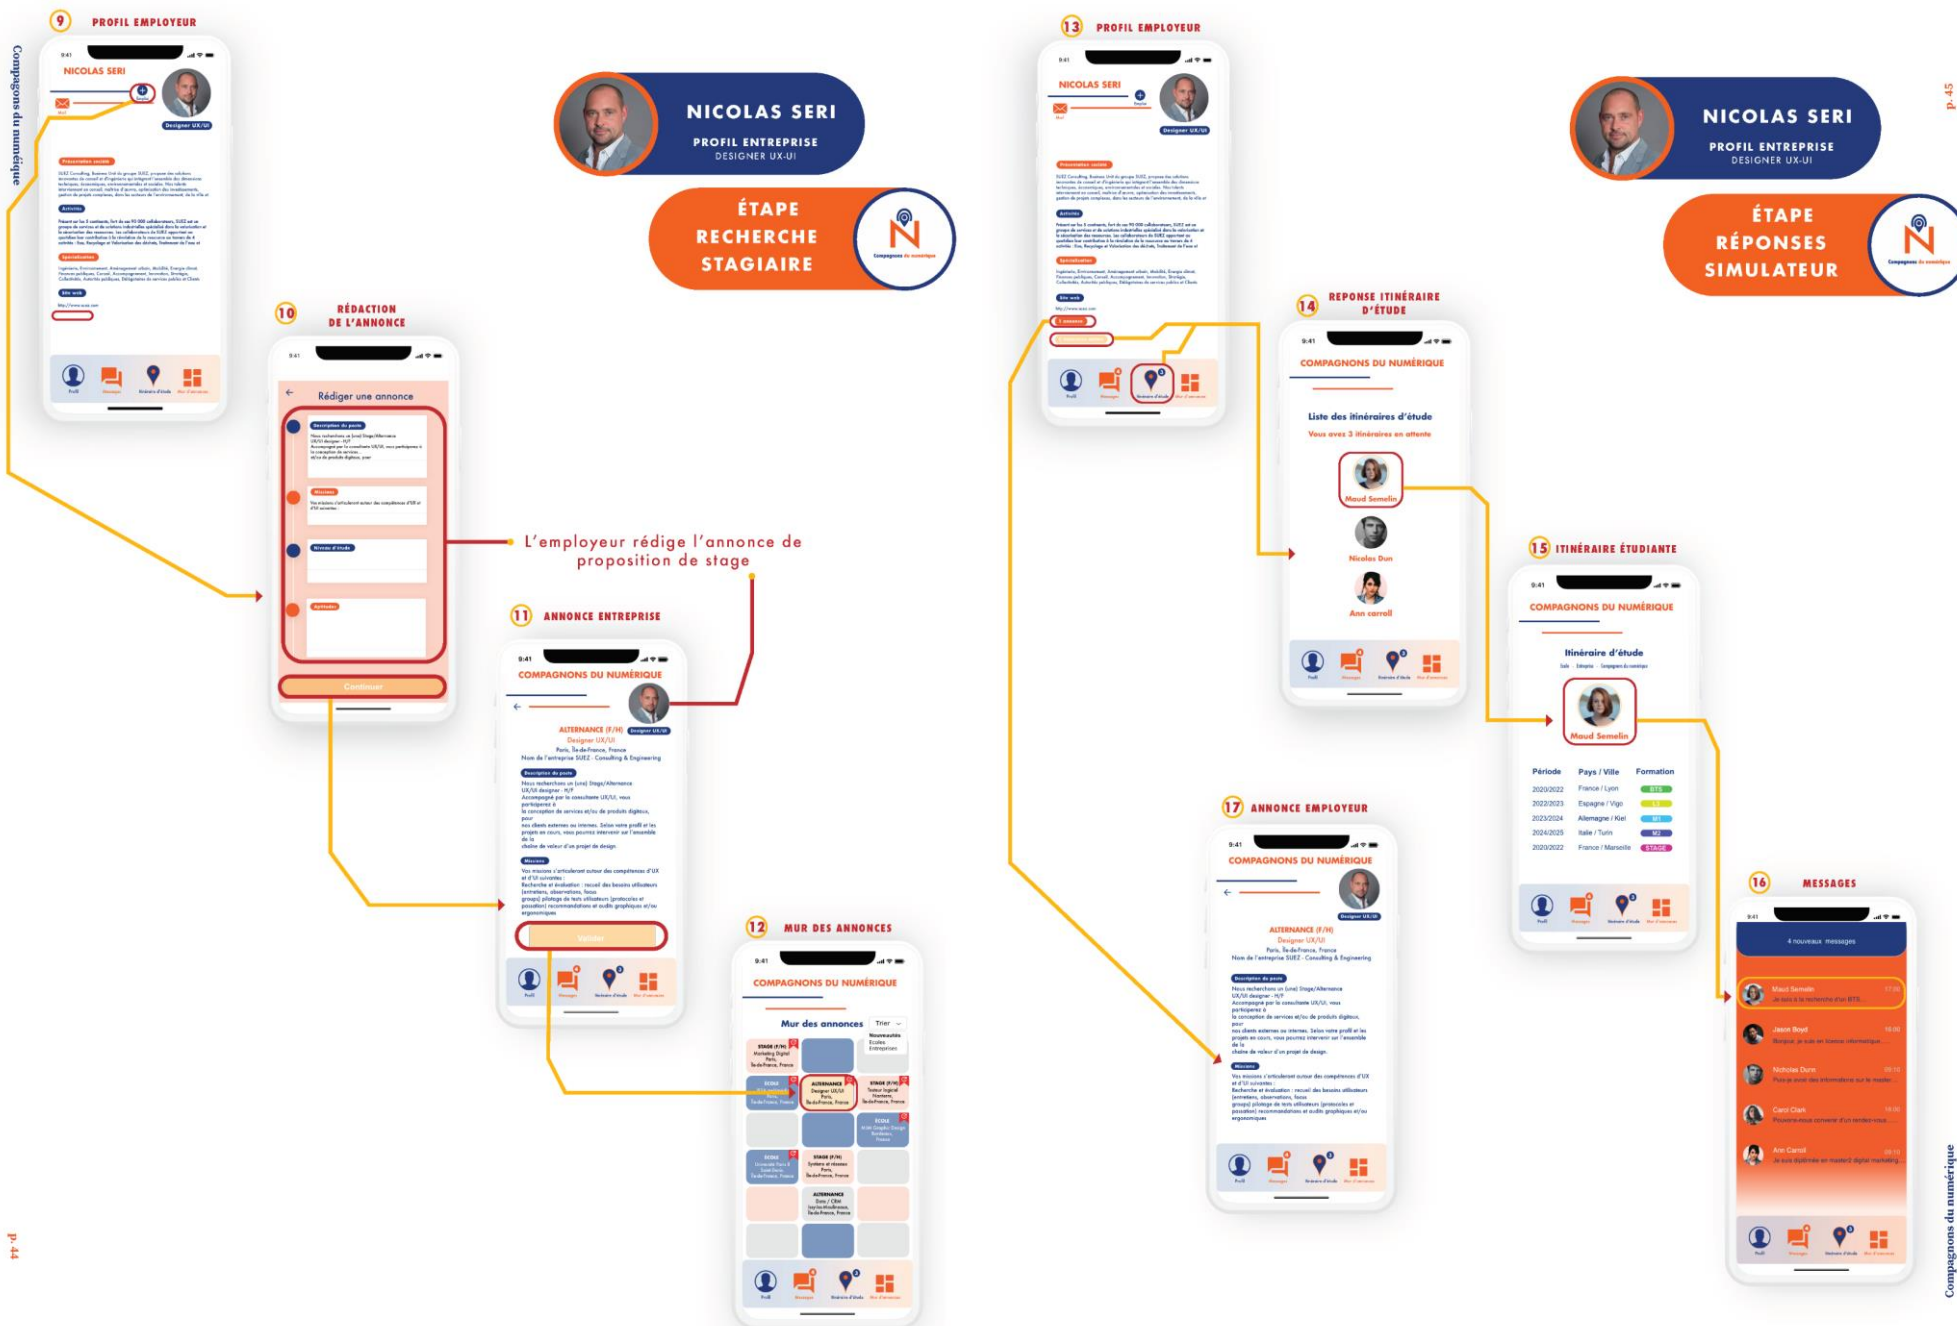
Compagnons du numérique

9 PROFIL EMPLOYEUR

9:41
NICOLAS SERI
Designer UX/UI

Présentation société
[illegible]

Activités
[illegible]

Spécialisation
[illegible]

Site web

NICOLAS SERI
PROFIL ENTREPRISE
DESIGNER UX-UI

ÉTAPE
RECHERCHE
STAGIAIRE

10 RÉDACTION DE L'ANNONCE

9:41
Rédiger une annonce
Description du poste
Missions
Niveau d'étude
Aptitudes
Continuer

L'employeur rédige l'annonce de proposition de stage

11 ANNONCE ENTREPRISE

9:41
COMPAGNONS DU NUMÉRIQUE
Designer UX/UI
ALTERNANCE (F/H)
Designer UX/UI
Paris, Île-de-France, France
Nom de l'entreprise SUEZ - Consulting & Engineering
Description du poste
Nous recherchons un (une) Stage/Alternance UX/UI designer - H/F
Accompagné par la consultante UX/UI, vous participerez à la conception de services et/ou de produits digitaux, pour nos clients externes ou internes. Selon votre profil et les projets en cours, vous pourrez intervenir sur l'ensemble de la chaîne de valeur d'un projet de design.
Missions
Vos missions s'articuleront autour des compétences d'UX et d'UI suivantes :
Recherche et évaluation : recueil des besoins utilisateurs (entretiens, observations, focus groups) pilotage de tests utilisateurs (protocoles et passation) recommandations et audits graphiques et/ou ergonomiques
Valider

12 MUR DES ANNONCES

9:41
COMPAGNONS DU NUMÉRIQUE
Mur des annonces
Trier
Nouveautés
Écoles
Entreprises
STAGE (F/H)
Marketing Digital
Paris, Île-de-France, France
ÉCOLE
ALTERNANCE
Designer UX/UI
Paris, Île-de-France
STAGE (F/H)
Testeur logiciel
Nanterre, Île-de-France, France
ÉCOLE
STAGE (F/H)
Système et réseaux
Paris, Île-de-France, France
ALTERNANCE
Data / CRM
Issy-les-Moulineaux, Île-de-France, France

p. 44

13 PROFIL EMPLOYEUR

9:41
NICOLAS SERI
Designer UX/UI

NICOLAS SERI
PROFIL ENTREPRISE
DESIGNER UX-UI

ÉTAPE
RÉPONSES
SIMULATEUR

14 REPONSE ITINÉRAIRE D'ÉTUDE

9:41
COMPAGNONS DU NUMÉRIQUE
Liste des itinéraires d'étude
Vous avez 3 itinéraires en attente
Maud Semelin
Nicolas Dun
Ann carroll

15 ITINÉRAIRE ÉTUDIANTE

9:41
COMPAGNONS DU NUMÉRIQUE
Itinéraire d'étude
Maud Semelin

| Période | Pays / Ville | Formation |
|---|---|---|
| 2020/2022 | France / Lyon | BTS |
| 2022/2023 | Espagne / Vigo | L3 |
| 2023/2024 | Allemagne / Kiel | M1 |
| 2024/2025 | Italie / Turin | M2 |
| 2020/2022 | France / Marseille | STAGE |

17 ANNONCE EMPLOYEUR

9:41
COMPAGNONS DU NUMÉRIQUE
Designer UX/UI
ALTERNANCE (F/H)
Designer UX/UI
Paris, Île-de-France, France
Nom de l'entreprise SUEZ - Consulting & Engineering
Description du poste
Nous recherchons un (une) Stage/Alternance UX/UI designer - H/F
Accompagné par la consultante UX/UI, vous participerez à la conception de services et/ou de produits digitaux, pour nos clients externes ou internes. Selon votre profil et les projets en cours, vous pourrez intervenir sur l'ensemble de la chaîne de valeur d'un projet de design.
Missions
Vos missions s'articuleront autour des compétences d'UX et d'UI suivantes :
Recherche et évaluation : recueil des besoins utilisateurs (entretiens, observations, focus groups) pilotage de tests utilisateurs (protocoles et passation) recommandations et audits graphiques et/ou ergonomiques

16 MESSAGES

9:41
4 nouveaux messages
Maud Semelin
Je suis à la recherche d'un BTS...
Jason Boyd
Bonjour, je suis en licence informatique...
Nicholas Dunn
Puis-je avoir des informations sur le master...
Carol Clark
Pouvons-nous convenir d'un rendez-vous...
Ann Carroll
Je suis diplômée en master2 digital marketing...

p. 45
Compagnons du numérique